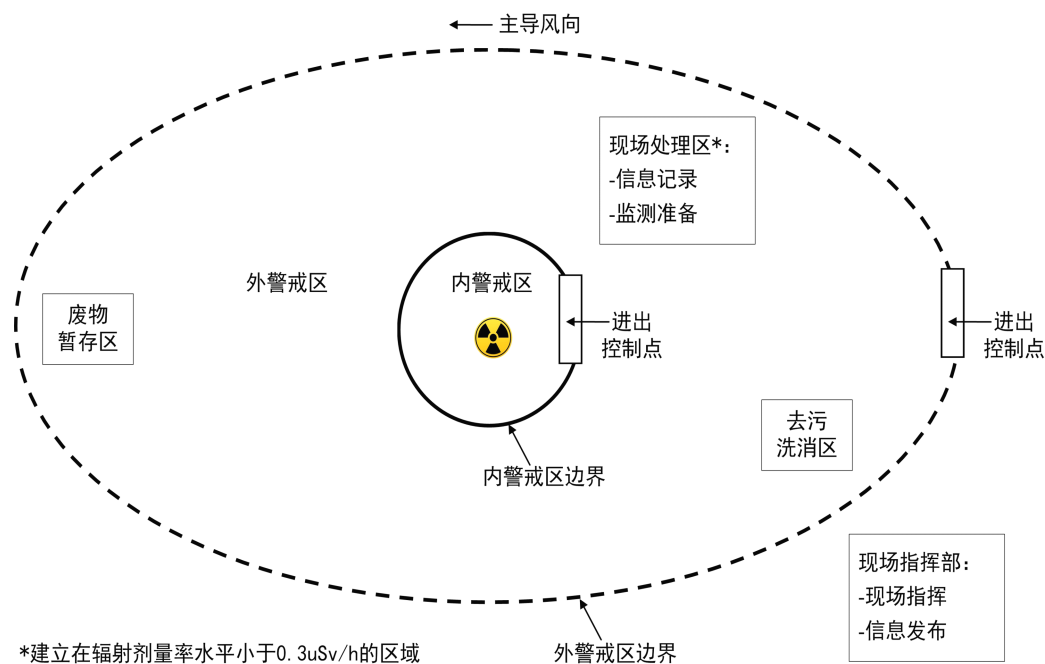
主导风向

现场处理区*:
-信息记录
-监测准备

外警戒区

内警戒区

废物
暂存区

进出
控制点

进出
控制点

去污
洗消区

内警戒区边界

现场指挥部:
-现场指挥
-信息发布

*建立在辐射剂量率水平小于0.3uSv/h的区域

外警戒区边界